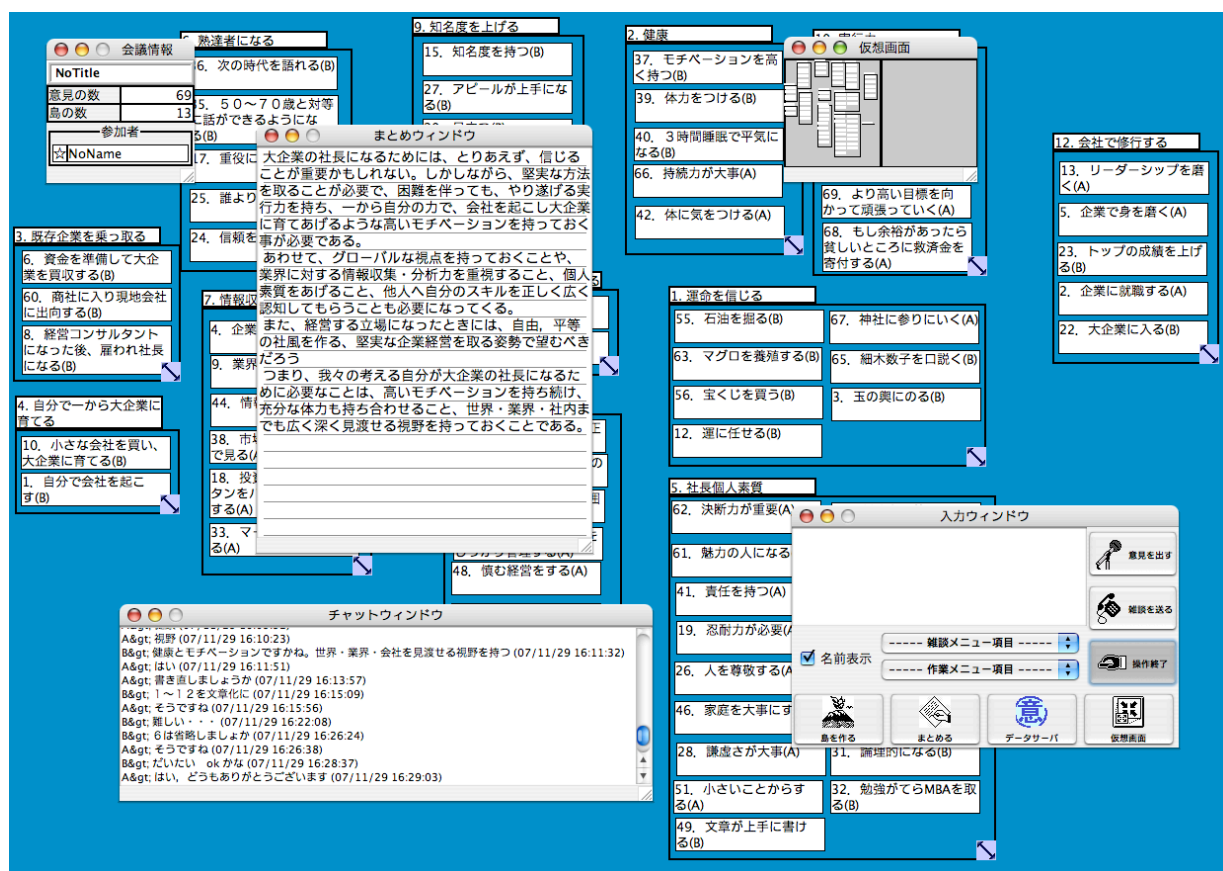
会議情報

NoTitle

| 意見の数 | 69 |
|---|---|
| 島の数 | 13 |

参加者

☆NoName

6. 熟達者になる

56. 次の時代を語れる(B)

5. ５０～７０歳と対等に話ができるようにな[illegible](B)

17. 重役に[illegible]

25. 誰より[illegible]

24. 信頼を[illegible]

9. 知名度を上げる

15. 知名度を持つ(B)

27. アピールが上手になる(B)

2. 健康

37. モチベーションを高く持つ(B)

39. 体力をつける(B)

40. ３時間睡眠で平気になる(B)

66. 持続力が大事(A)

42. 体に気をつける(A)

仮想画面

69. より高い目標を向かって頑張っていく(B)

68. もし余裕があったら貧しいところに救済金を寄付する(A)

12. 会社で修行する

13. リーダーシップを磨く(A)

5. 企業で身を磨く(A)

23. トップの成績を上げる(B)

2. 企業に就職する(A)

22. 大企業に入る(B)

まとめウィンドウ

大企業の社長になるためには、とりあえず、信じることが重要かもしれない。しかしながら、堅実な方法を取ることが必要で、困難を伴っても、やり遂げる実行力を持ち、一から自分の力で、会社を起こし大企業に育てあげるような高いモチベーションを持っておく事が必要である。

あわせて、グローバルな視点を持っておくことや、業界に対する情報収集・分析力を重視すること、個人素質をあげること、他人へ自分のスキルを正しく広く認知してもらうことも必要になってくる。

また、経営する立場になったときには、自由，平等の社風を作る、堅実な企業経営を取る姿勢で望むべきだろう

つまり、我々の考える自分が大企業の社長になるために必要なことは、高いモチベーションを持ち続け、充分な体力も持ち合わせること、世界・業界・社内までも広く深く見渡せる視野を持っておくことである。

3. 既存企業を乗っ取る

6. 資金を準備して大企業を買収する(B)

60. 商社に入り現地会社に出向する(B)

8. 経営コンサルタントになった後、雇われ社長になる(B)

4. 自分で一から大企業に育てる

10. 小さな会社を買い、大企業に育てる(B)

1. 自分で会社を起こす(B)

7. 情報収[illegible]

4. 企業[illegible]

9. 業界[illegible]

44. 情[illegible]

38. 市場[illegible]で見る(A)

18. 投資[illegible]タンを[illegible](A)

33. マ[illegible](A)

48. 慎む経営をする(A)

1. 運命を信じる

55. 石油を掘る(B)

67. 神社に参りにいく(A)

63. マグロを養殖する(B)

65. 細木数子を口説く(B)

56. 宝くじを買う(B)

3. 玉の輿にのる(B)

12. 運に任せる(B)

5. 社長個人素質

62. 決断力が重要(A)

61. 魅力の人になる

41. 責任を持つ(A)

19. 忍耐力が必要(A)

26. 人を尊敬する(A)

46. 家庭を大事にす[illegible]

28. 謙虚さが大事(A)

31. 論理的になる(B)

51. 小さいことからする(A)

32. 勉強がてらMBAを取る(B)

49. 文章が上手に書ける(B)

入力ウィンドウ

意見を出す

雑談を送る

名前表示

------ 雑談メニュー項目 ------

------ 作業メニュー項目 ------

操作終了

島を作る

まとめる

データサーバ

仮想画面

チャットウィンドウ

A&gt; 視野 (07/11/29 16:10:23)
B&gt; 健康とモチベーションですかね。世界・業界・会社を見渡せる視野を持つ (07/11/29 16:11:32)
A&gt; はい (07/11/29 16:11:51)
A&gt; 書き直しましょうか (07/11/29 16:13:57)
B&gt; １～１２を文章化に (07/11/29 16:15:09)
B&gt; そうですね (07/11/29 16:15:56)
B&gt; 難しい・・・ (07/11/29 16:22:08)
B&gt; ６は省略しましょか (07/11/29 16:26:24)
A&gt; そうですね (07/11/29 16:26:38)
B&gt; だいたい　ok かな (07/11/29 16:28:37)
A&gt; はい、どうもありがとうございます (07/11/29 16:29:03)